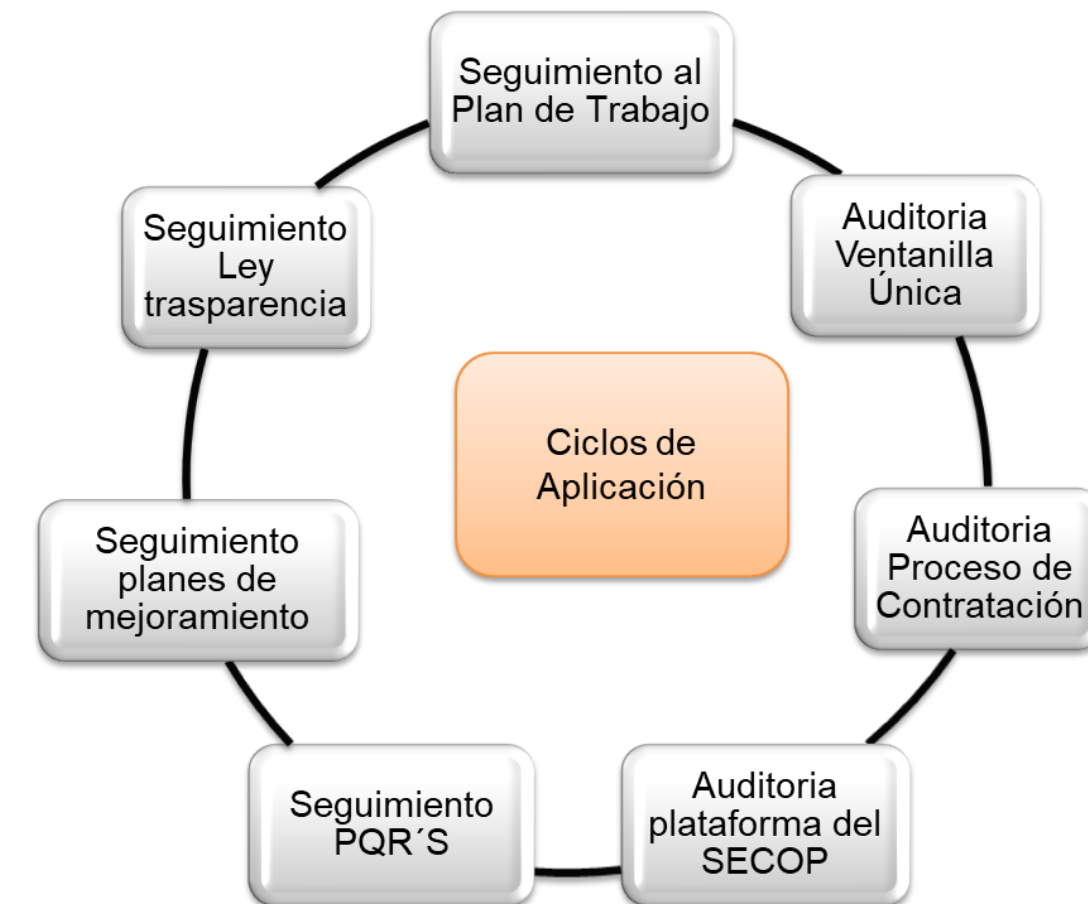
Seguimiento al Plan de Trabajo

Auditoria Ventanilla Única

Auditoria Proceso de Contratación

Auditoria plataforma del SECOP

Seguimiento PQR´S

Seguimiento planes de mejoramiento

Seguimiento Ley trasparencia

Ciclos de Aplicación